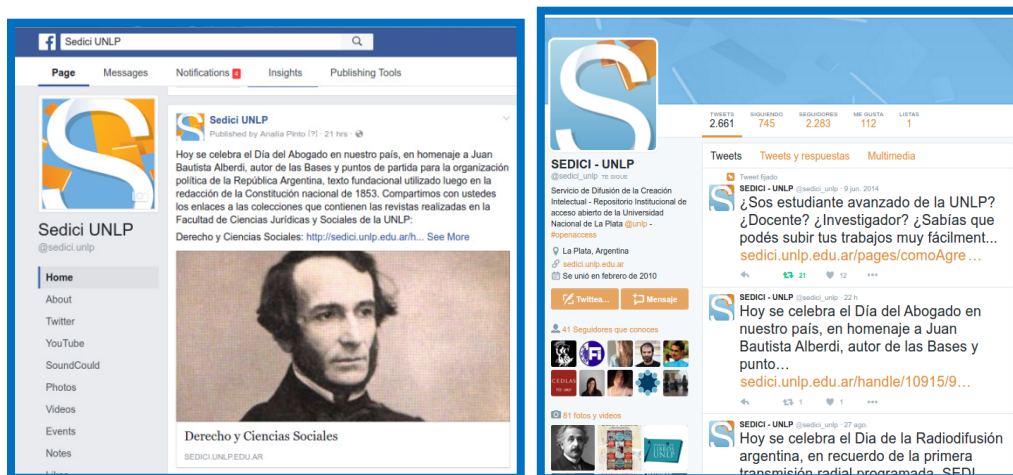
Sedici UNLP

Page Messages Notifications 4 Insights Publishing Tools

Sedici UNLP
@sedici.unlp

Home
About
Twitter
YouTube
SoundCould
Photos
Videos
Events
Notes

Sedici UNLP
Published by Analia Pinto [?] · 21 hrs ·

Hoy se celebra el Día del Abogado en nuestro país, en homenaje a Juan Bautista Alberdi, autor de las Bases y puntos de partida para la organización política de la República Argentina, texto fundacional utilizado luego en la redacción de la Constitución nacional de 1853. Compartimos con ustedes los enlaces a las colecciones que contienen las revistas realizadas en la Facultad de Ciencias Jurídicas y Sociales de la UNLP:
Derecho y Ciencias Sociales: http://sedici.unlp.edu.ar/h... See More

Derecho y Ciencias Sociales
SEDICI.UNLP.EDU.AR

TWEETS 2.661 SIGUIENDO 745 SEGUIDORES 2.283 ME GUSTA 112 LISTAS 1

SEDICI - UNLP
@sedici_unlp TE SIGUE
Servicio de Difusión de la Creación Intelectual - Repositorio Institucional de acceso abierto de la Universidad Nacional de La Plata @unlp · #openaccess
La Plata, Argentina
sedici.unlp.edu.ar
Se unió en febrero de 2010

Twittea... Mensaje

41 Seguidores que conoces

81 fotos y videos

Tweets Tweets y respuestas Multimedia

Tweet fijado
SEDICI - UNLP @sedici_unlp · 9 jun. 2014
¿Sos estudiante avanzado de la UNLP? ¿Docente? ¿Investigador? ¿Sabías que podés subir tus trabajos muy fácilment...
sedici.unlp.edu.ar/pages/comoAgre…
21 12

SEDICI - UNLP @sedici_unlp · 22 h
Hoy se celebra el Día del Abogado en nuestro país, en homenaje a Juan Bautista Alberdi, autor de las Bases y punto...
sedici.unlp.edu.ar/handle/10915/9…
1 1

SEDICI - UNLP @sedici_unlp · 27 ago.
Hoy se celebra el Día de la Radiodifusión argentina, en recuerdo de la primera transmisión radial programada. SEDI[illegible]